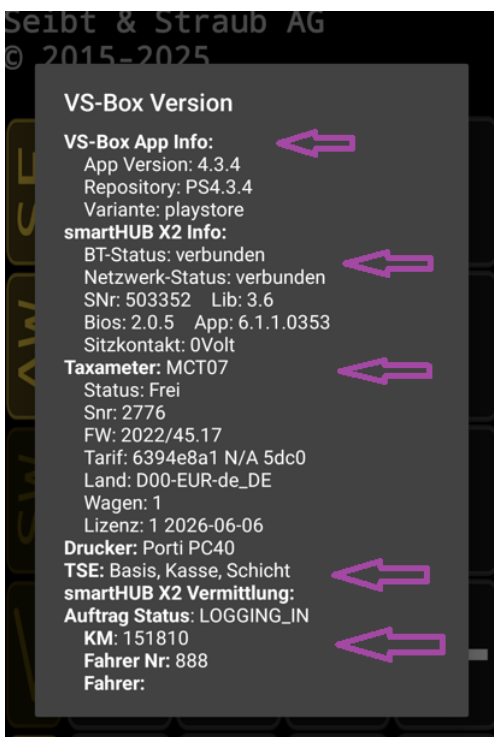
Seibt & Straub AG
© 2015-2025

VS-Box Version

VS-Box App Info:
App Version: 4.3.4
Repository: PS4.3.4
Variante: playstore
smartHUB X2 Info:
BT-Status: verbunden
Netzwerk-Status: verbunden
SNr: 503352 Lib: 3.6
Bios: 2.0.5 App: 6.1.1.0353
Sitzkontakt: 0Volt
Taxameter: MCT07
Status: Frei
Snr: 2776
FW: 2022/45.17
Tarif: 6394e8a1 N/A 5dc0
Land: D00-EUR-de_DE
Wagen: 1
Lizenz: 1 2026-06-06
Drucker: Porti PC40
TSE: Basis, Kasse, Schicht
smartHUB X2 Vermittlung:
Auftrag Status: LOGGING_IN
KM: 151810
Fahrer Nr: 888
Fahrer: